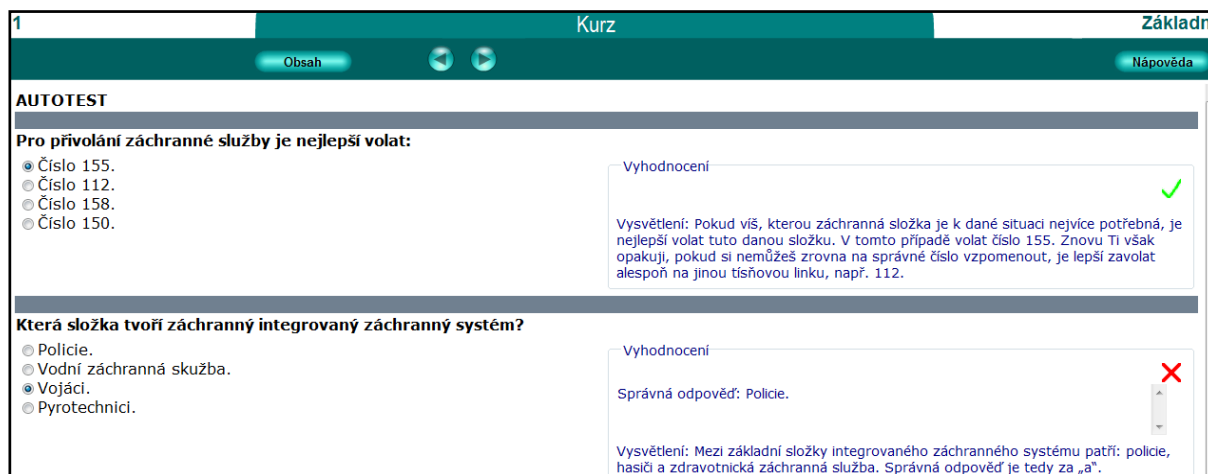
1

Kurz

Základn

Obsah

Nápověda

AUTOTEST

Pro přivolání záchranné služby je nejlepší volat:

Číslo 155.
Číslo 112.
Číslo 158.
Číslo 150.

Vyhodnocení

Vysvětlení: Pokud víš, kterou záchranná složka je k dané situaci nejvíce potřebná, je nejlepší volat tuto danou složku. V tomto případě volat číslo 155. Znovu Ti však opakuji, pokud si nemůžeš zrovna na správné číslo vzpomenout, je lepší zavolat alespoň na jinou tísňovou linku, např. 112.

Která složka tvoří záchranný integrovaný záchranný systém?

Policie.
Vodní záchranná skužba.
Vojáci.
Pyrotechnici.

Vyhodnocení

Správná odpověď: Policie.

Vysvětlení: Mezi základní složky integrovaného záchranného systému patří: policie, hasiči a zdravotnická záchranná služba. Správná odpověď je tedy za „a".